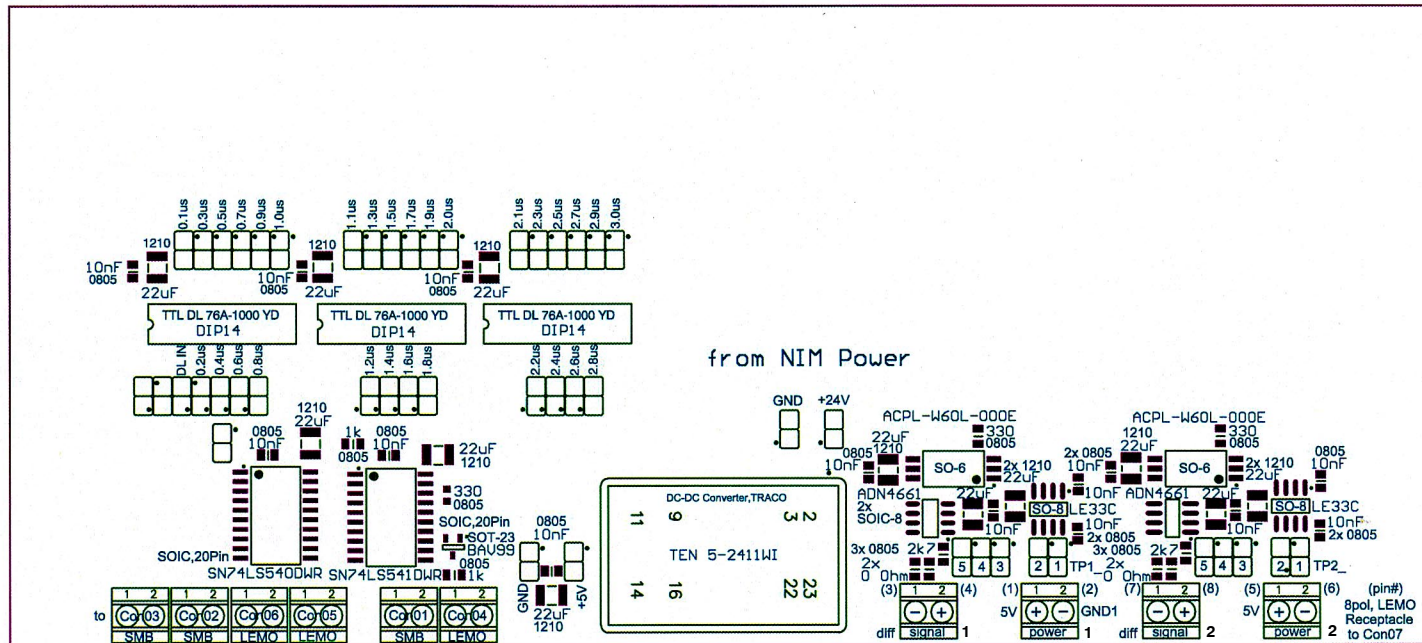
0.1us 0.3us 0.5us 0.7us 0.9us 1.0us
1.1us 1.3us 1.5us 1.7us 1.9us 2.0us
2.1us 2.3us 2.5us 2.7us 2.9us 3.0us

1210
10nF
0805
22uF

1210
10nF
0805
22uF

1210
10nF
0805
22uF

TTL DL 76A-1000 YD
DIP14

TTL DL 76A-1000 YD
DIP14

TTL DL 76A-1000 YD
DIP14

DL IN 0.2us 0.4us 0.6us 0.8us
1.2us 1.4us 1.6us 1.8us
2.2us 2.4us 2.6us 2.8us

from NIM Power

1210
22uF
0805
10nF

1k
0805
0805
10nF

22uF
1210

330
0805

SOIC,20Pin
SOT-23
BAV99
0805
1k

SOIC,20Pin
SN74LS540DWR
SN74LS541DWR

0805
10nF
GND
+5V
22uF
1210

DC-DC Converter,TRACO
11 9 3 2
TEN 5-2411WI
14 16 22 23

GND +24V

ACPL-W60L-000E
22uF
1210
0805
10nF
330
0805
SO-6
2x 1210
22uF
ADN4661
2x
SOIC-8
2x 0805
10nF
10nF
SO-8 LE33C
10nF
2x 0805
10nF
3x 0805
2x
0 Ohm
2k7
5 4 3
2 1 TP1_
2x
0 Ohm

ACPL-W60L-000E
1210
22uF
330
0805
SO-6
2x 1210
22uF
ADN4661
22uF
10nF
0805
10nF
SO-8 LE33C
10nF
2x 0805
3x 0805
2k7
5 4 3
2 1 TP2_

to
1 2 Con03 SMB
1 2 Con02 SMB
1 2 Con06 LEMO
1 2 Con05 LEMO
1 2 Con01 SMB
1 2 Con04 LEMO

(3) 1 2 (4)
diff signal 1
(1) 1 2 (2)
5V GND1
power 1
(7) 1 2 (8)
diff signal 2
(5) 1 2 (6)
5V
power 2
(pin#)
8pol, LEMO
Receptacle
to Con07